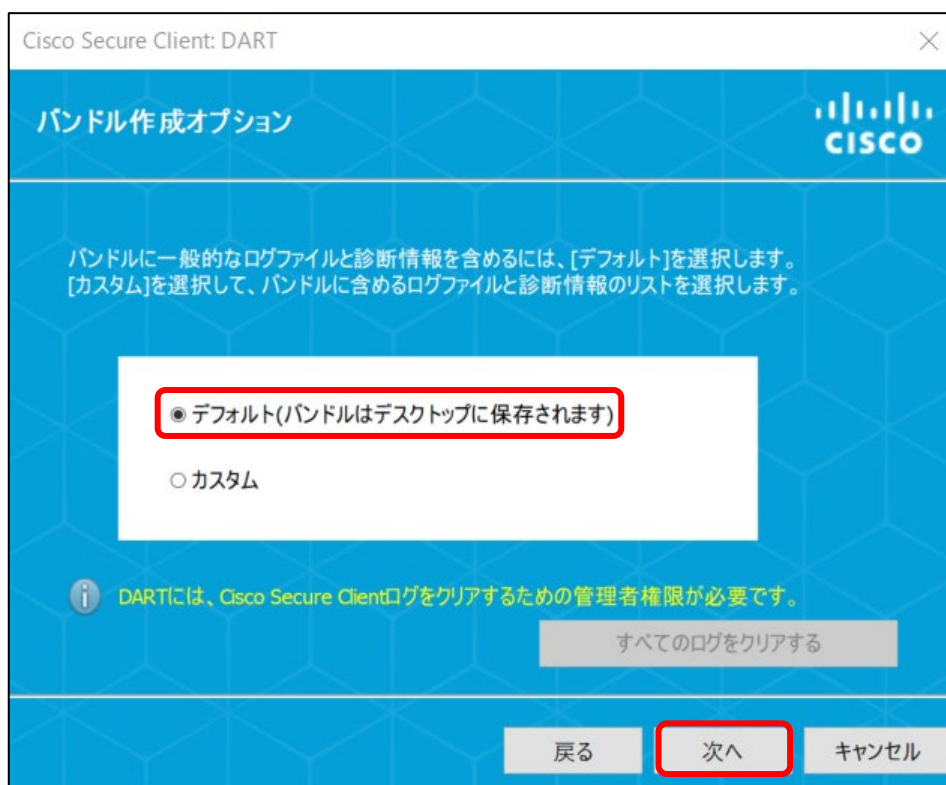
Cisco Secure Client: DART

バンドル作成オプション

cisco

バンドルに一般的なログファイルと診断情報を含めるには、[デフォルト]を選択します。[カスタム]を選択して、バンドルに含めるログファイルと診断情報のリストを選択します。

◉ デフォルト(バンドルはデスクトップに保存されます)

○ カスタム

DARTには、Cisco Secure Clientログをクリアするための管理者権限が必要です。

すべてのログをクリアする

戻る

次へ

キャンセル